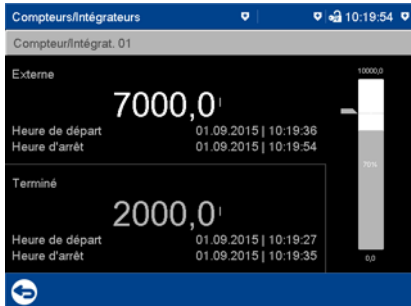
Compteurs/Intégrateurs
10:19:54

Compteur/Intégrat. 01

Externe
7000,0
Heure de départ 01.09.2015 | 10:19:36
Heure d'arrêt 01.09.2015 | 10:19:54

Terminé
2000,0
Heure de départ 01.09.2015 | 10:19:27
Heure d'arrêt 01.09.2015 | 10:19:35

10000,0
70%
0,0